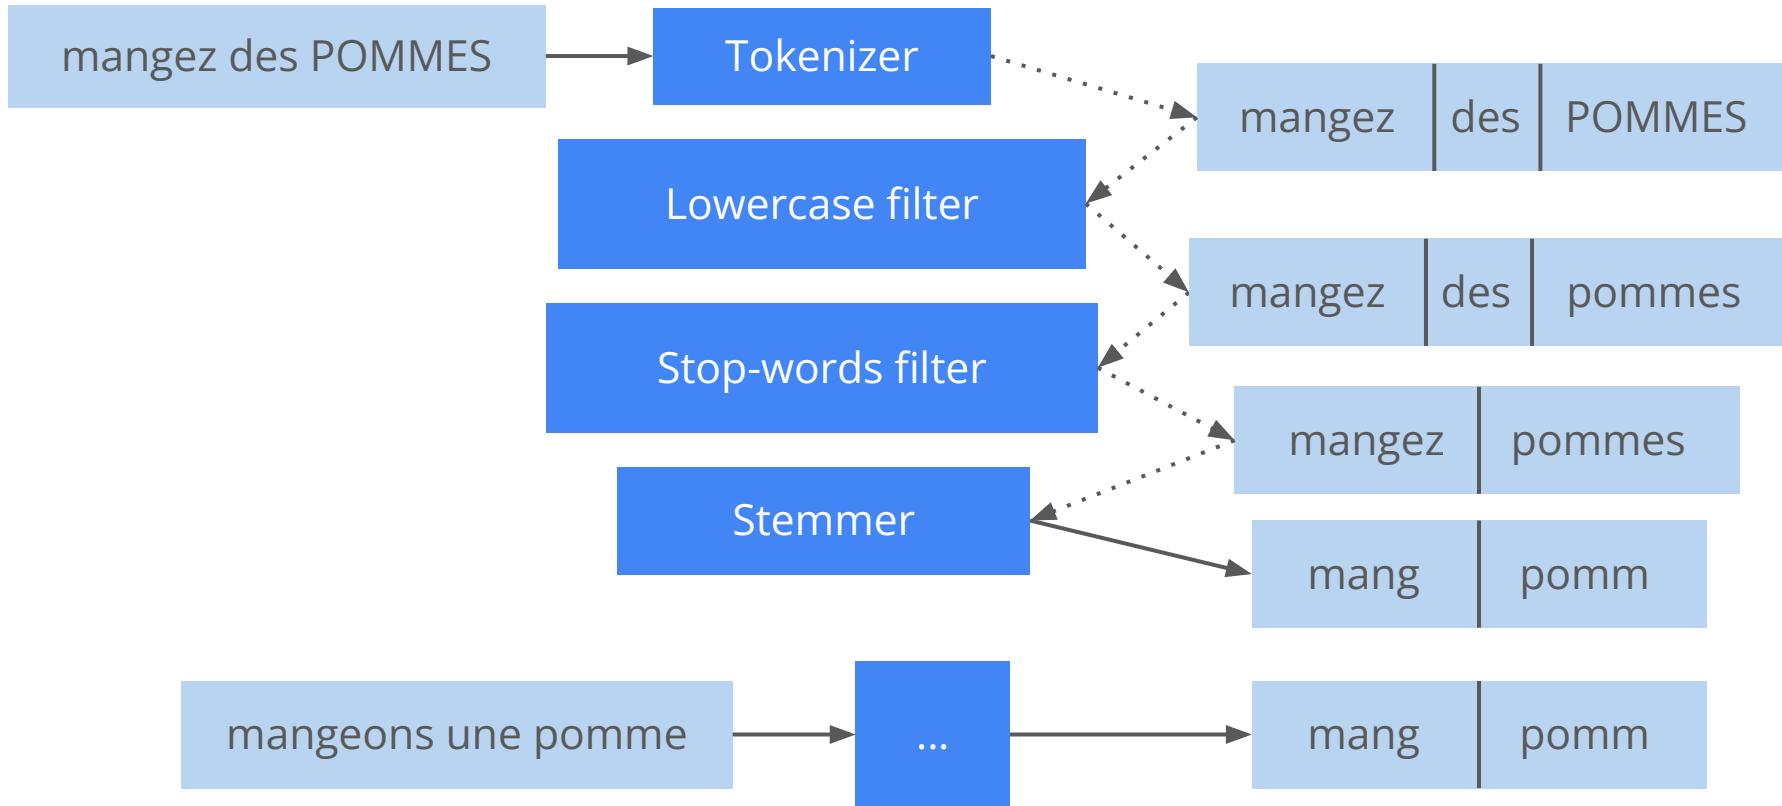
mangez des POMMES

Tokenizer

| mangez | des | POMMES |
|---|---|---|

Lowercase filter

| mangez | des | pommes |
|---|---|---|

Stop-words filter

| mangez | pommes |
|---|---|

Stemmer

| mang | pomm |
|---|---|

mangeons une pomme

...

| mang | pomm |
|---|---|